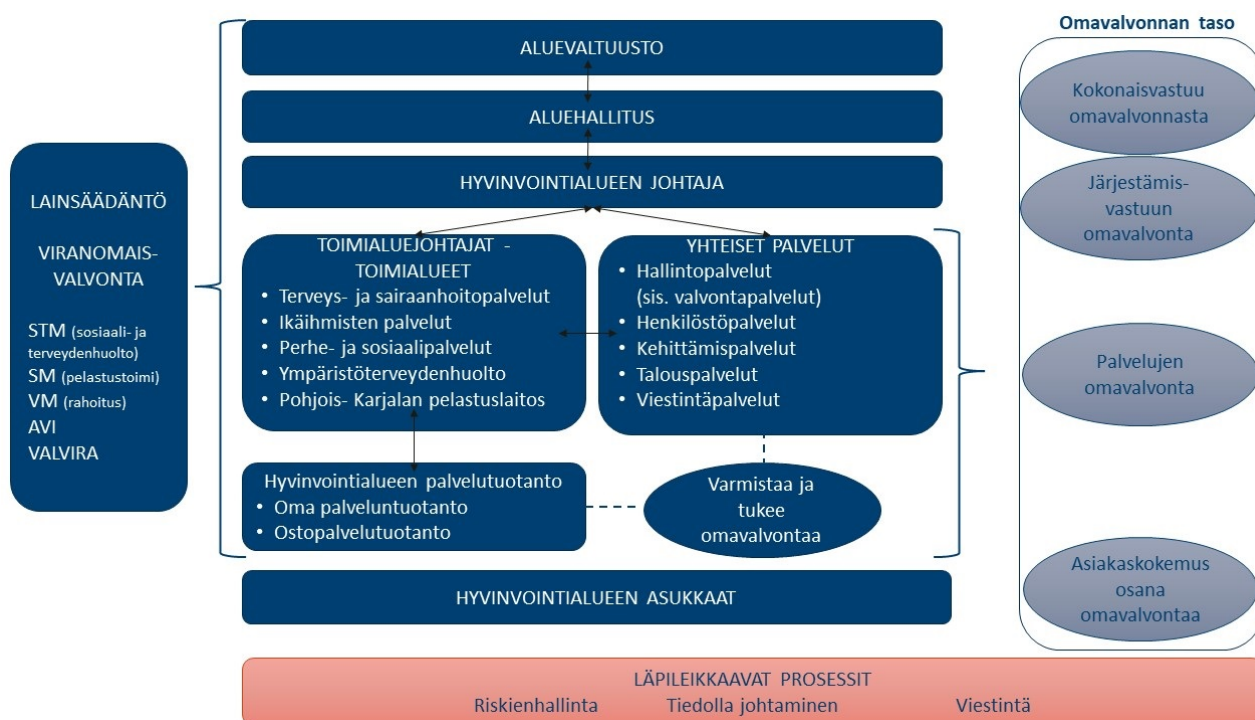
LAINSÄÄDÄNTÖ

VIRANOMAISVALVONTA

STM (sosiaali- ja terveydenhuolto)
SM (pelastustoimi)
VM (rahoitus)
AVI
VALVIRA

ALUEVALTUUSTO

ALUEHALLITUS

HYVINVOINTIALUEEN JOHTAJA

TOIMIALUEJOHTAJAT - TOIMIALUEET
• Terveys- ja sairaanhoitopalvelut
• Ikäihmisten palvelut
• Perhe- ja sosiaalipalvelut
• Ympäristöterveydenhuolto
• Pohjois- Karjalan pelastuslaitos

YHTEISET PALVELUT
• Hallintopalvelut (sis. valvontapalvelut)
• Henkilöstöpalvelut
• Kehittämispalvelut
• Talouspalvelut
• Viestintäpalvelut

Hyvinvointialueen palvelutuotanto
• Oma palveluntuotanto
• Ostopalvelutuotanto

Varmistaa ja tukee omavalvontaa

HYVINVOINTIALUEEN ASUKKAAT

Omavalvonnan taso

Kokonaisvastuu omavalvonnasta

Järjestämisvastuun omavalvonta

Palvelujen omavalvonta

Asiakaskokemus osana omavalvontaa

LÄPILEIKKAAVAT PROSESSIT
Riskienhallinta Tiedolla johtaminen Viestintä